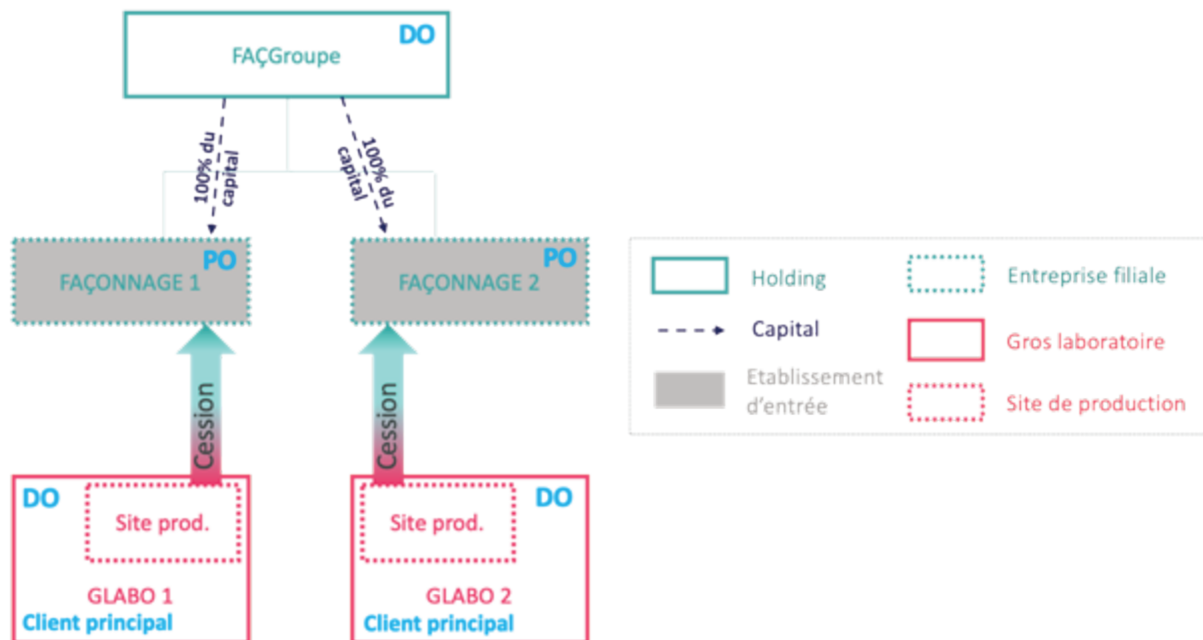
DO
FAÇGroupe

100% du capital
100% du capital

PO
FAÇONNAGE 1

PO
FAÇONNAGE 2

Cession
Cession

DO
Site prod.
GLABO 1
Client principal

DO
Site prod.
GLABO 2
Client principal

Holding
Capital
Etablissement d'entrée
Entreprise filiale
Gros laboratoire
Site de production